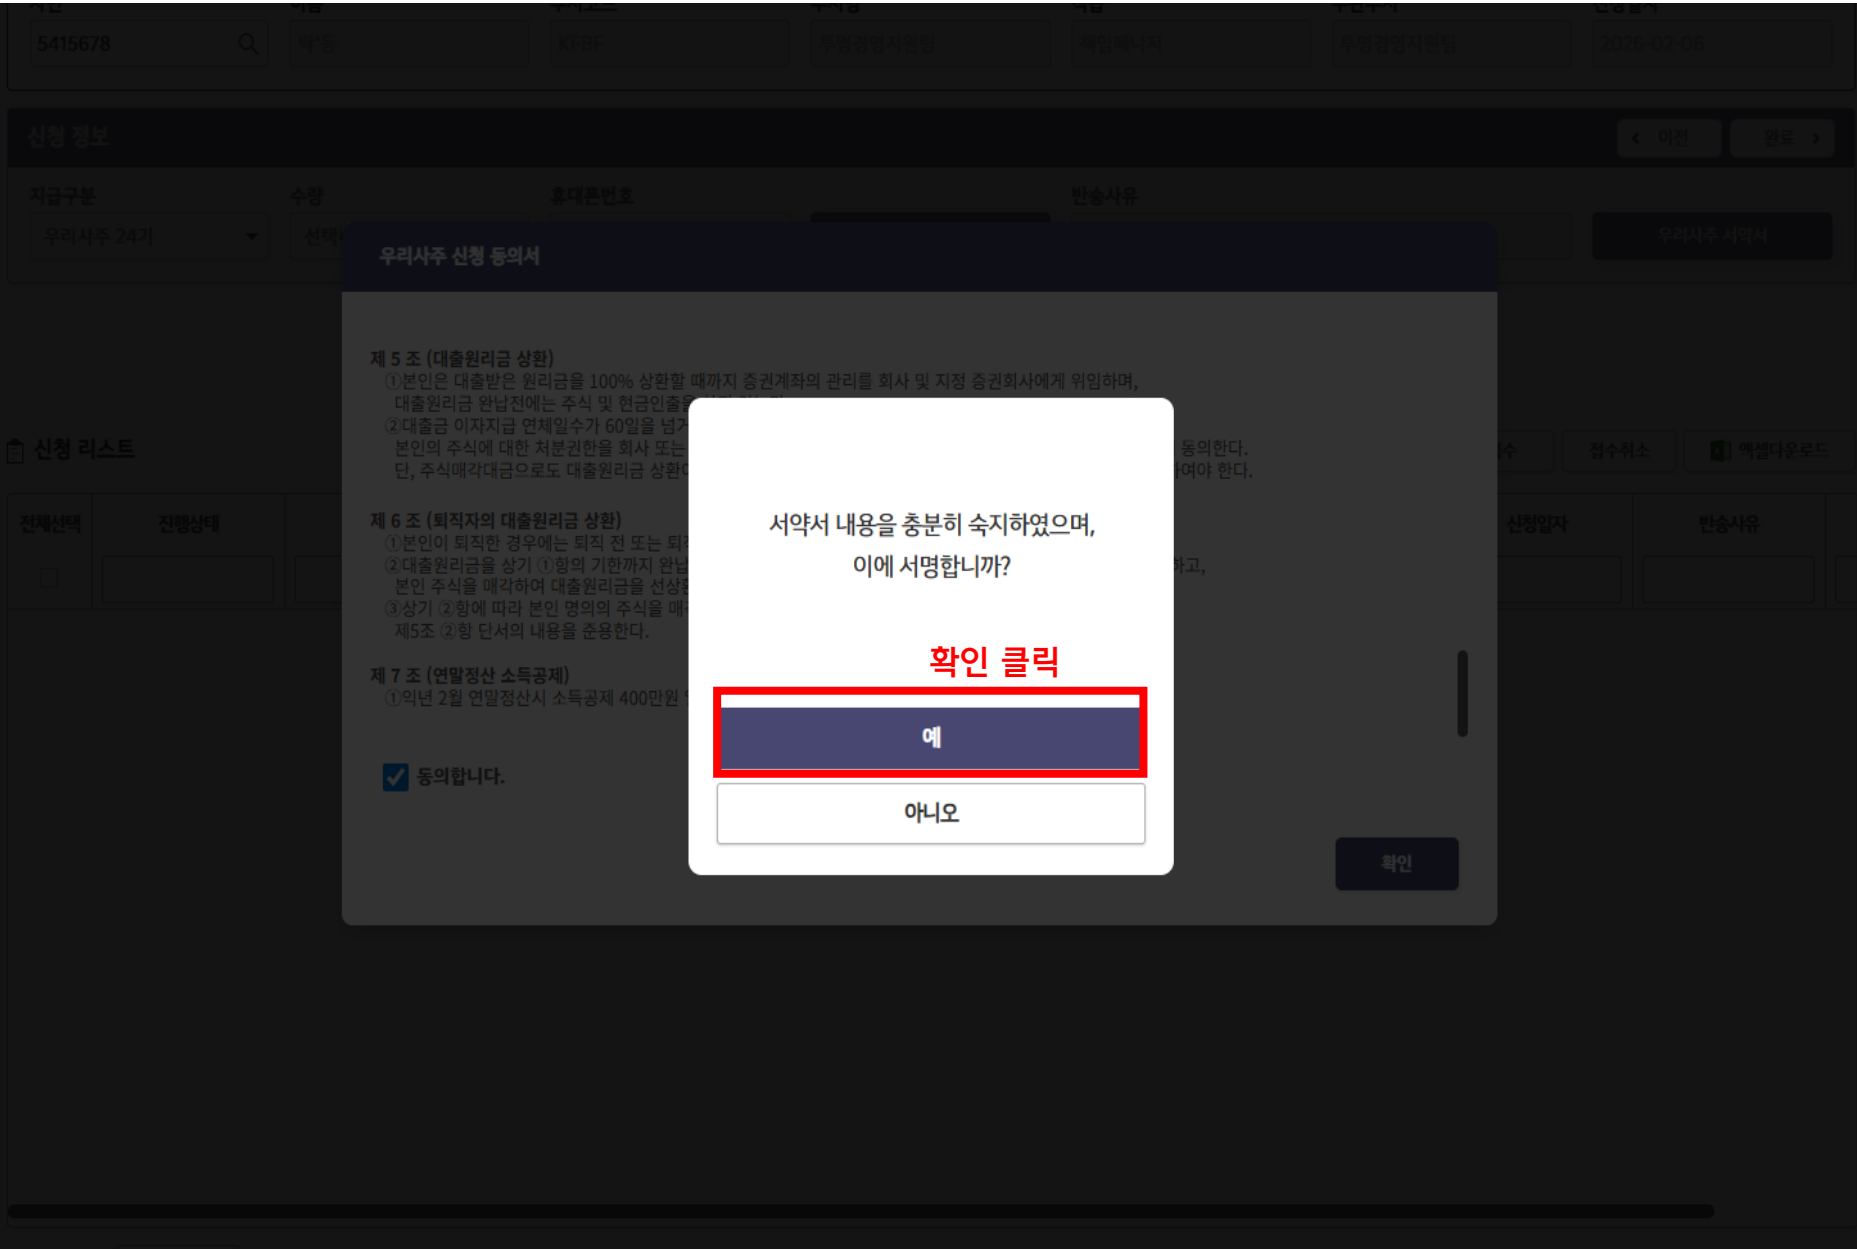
5415678

신청 정보

이전 완료

지급구분 수량 휴대폰번호 반송사유

우리사주 24기 신청

우리사주 서약서

우리사주 신청 동의서

제 5 조 (대출원리금 상환)
①본인은 대출받은 원리금을 100% 상환할 때까지 증권계좌의 관리를 회사 및 지정 증권회사에게 위임하며,
대출원리금 완납전에는 주식 및 현금인출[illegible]
②대출금 이자지급 연체일수가 60일을 넘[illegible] 동의한다.
본인의 주식에 대한 처분권한을 회사 또는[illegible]
단, 주식매각대금으로도 대출원리금 상환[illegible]여야 한다.

신청 리스트

접수 접수취소 엑셀다운로드

전체선택 진행상태 신청일자 반송사유

제 6 조 (퇴직자의 대출원리금 상환)
①본인이 퇴직한 경우에는 퇴직 전 또는 퇴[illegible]
②대출원리금을 상기 ①항의 기한까지 완납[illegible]하고,
본인 주식을 매각하여 대출원리금을 선상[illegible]
③상기 ②항에 따라 본인 명의의 주식을 매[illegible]
제5조 ②항 단서의 내용을 준용한다.

제 7 조 (연말정산 소득공제)
①익년 2월 연말정산시 소득공제 400만원 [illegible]

동의합니다.

서약서 내용을 충분히 숙지하였으며,
이에 서명합니까?

확인 클릭

예

아니오

확인